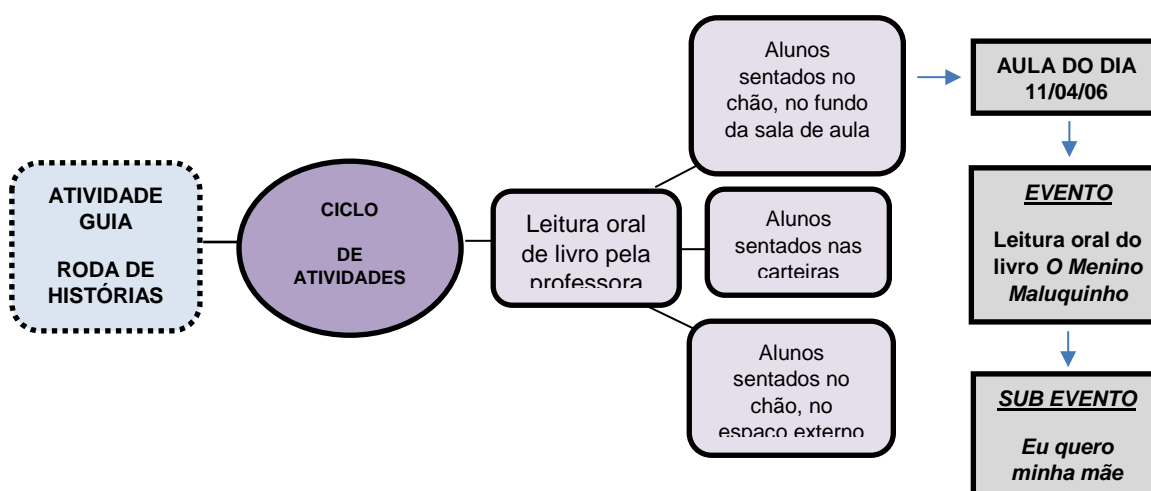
ATIVIDADE GUIA

RODA DE HISTÓRIAS

CICLO

DE ATIVIDADES

Leitura oral de livro pela professora

Alunos sentados no chão, no fundo da sala de aula

Alunos sentados nas carteiras

Alunos sentados no chão, no espaço externo

AULA DO DIA 11/04/06

EVENTO

Leitura oral do livro *O Menino Maluquinho*

SUB EVENTO

*Eu quero minha mãe*